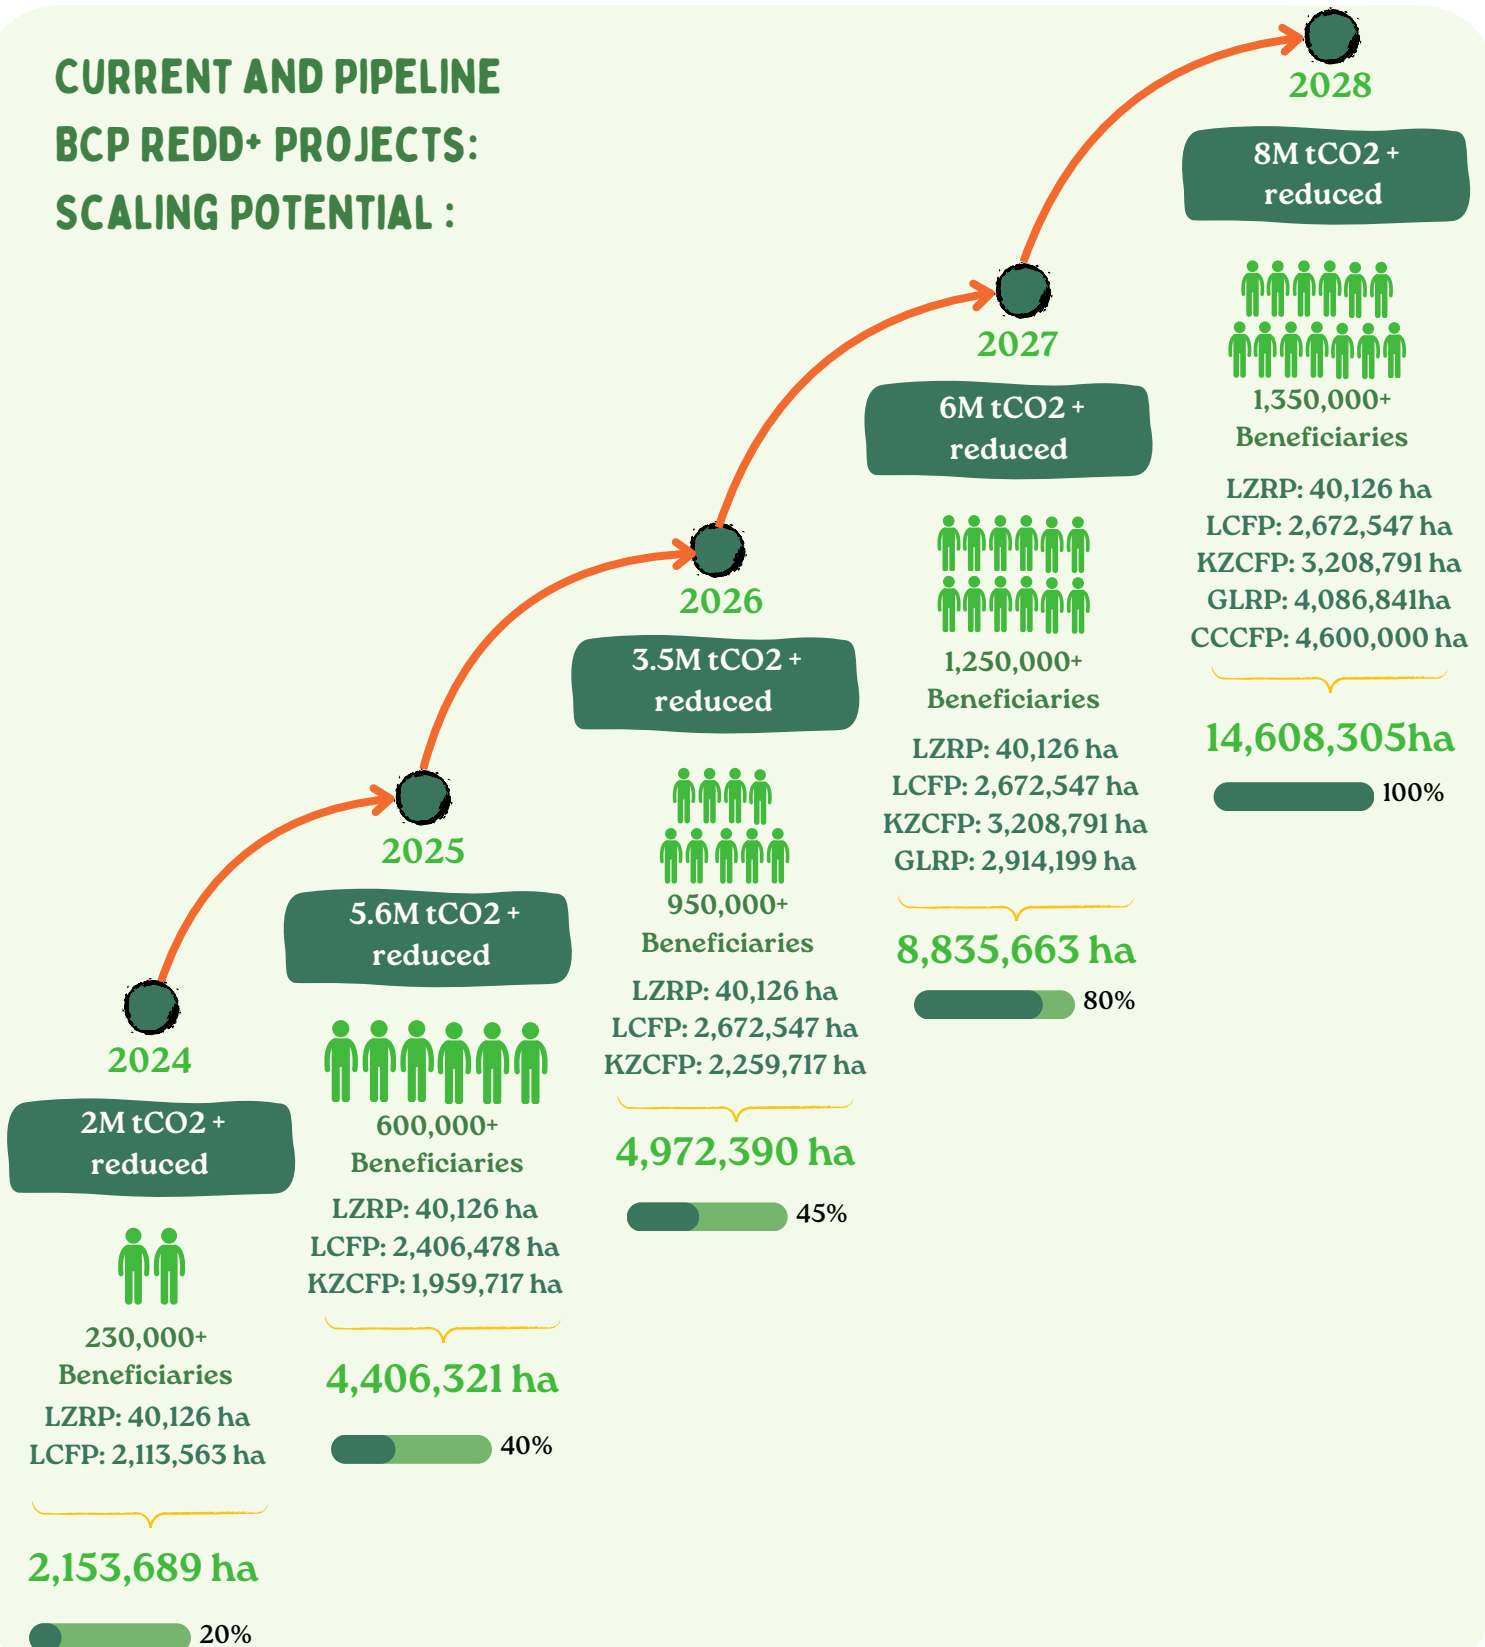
CURRENT AND PIPELINE BCP REDD+ PROJECTS: SCALING POTENTIAL :

2024

2M tCO2 + reduced

230,000+ Beneficiaries

LZRP: 40,126 ha
LCFP: 2,113,563 ha

2,153,689 ha

20%

2025

5.6M tCO2 + reduced

600,000+ Beneficiaries

LZRP: 40,126 ha
LCFP: 2,406,478 ha
KZCFP: 1,959,717 ha

4,406,321 ha

40%

2026

3.5M tCO2 + reduced

950,000+ Beneficiaries

LZRP: 40,126 ha
LCFP: 2,672,547 ha
KZCFP: 2,259,717 ha

4,972,390 ha

45%

2027

6M tCO2 + reduced

1,250,000+ Beneficiaries

LZRP: 40,126 ha
LCFP: 2,672,547 ha
KZCFP: 3,208,791 ha
GLRP: 2,914,199 ha

8,835,663 ha

80%

2028

8M tCO2 + reduced

1,350,000+ Beneficiaries

LZRP: 40,126 ha
LCFP: 2,672,547 ha
KZCFP: 3,208,791 ha
GLRP: 4,086,841ha
CCCFP: 4,600,000 ha

14,608,305ha

100%